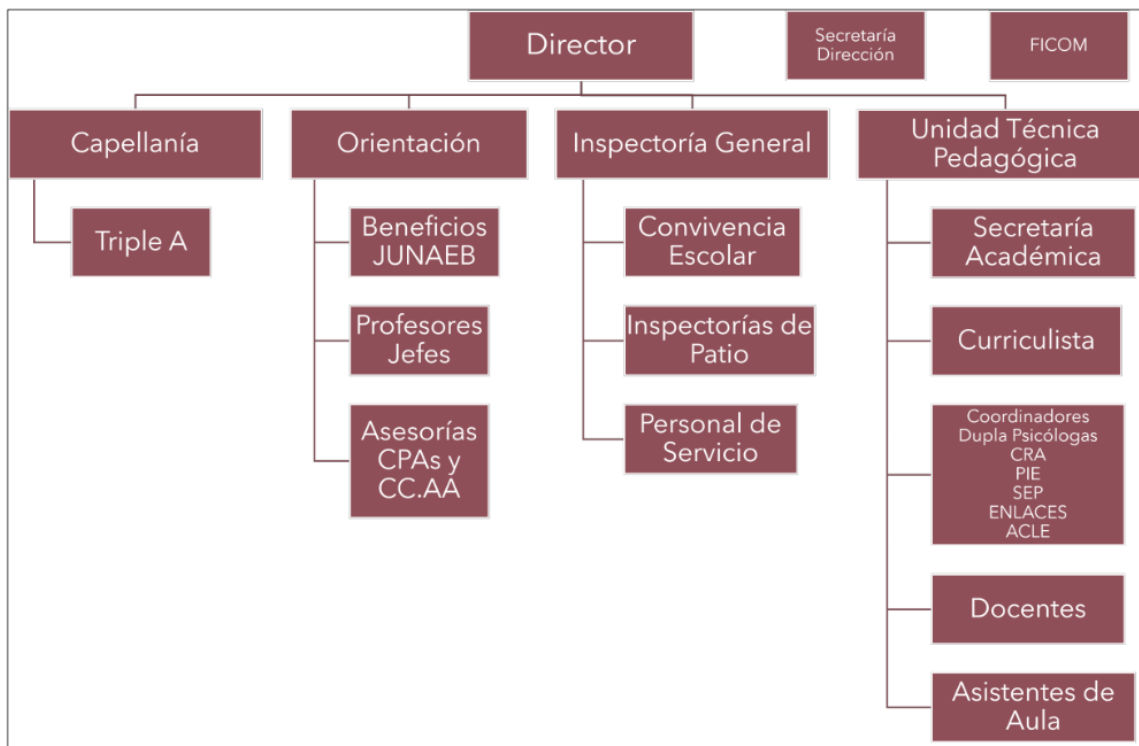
Director

Secretaría Dirección

FICOM

Capellanía

Triple A

Orientación

Beneficios JUNAEB

Profesores Jefes

Asesorías CPAs y CC.AA

Inspectoría General

Convivencia Escolar

Inspectorías de Patio

Personal de Servicio

Unidad Técnica Pedagógica

Secretaría Académica

Curriculista

Coordinadores
Dupla Psicólogas
CRA
PIE
SEP
ENLACES
ACLE

Docentes

Asistentes de Aula